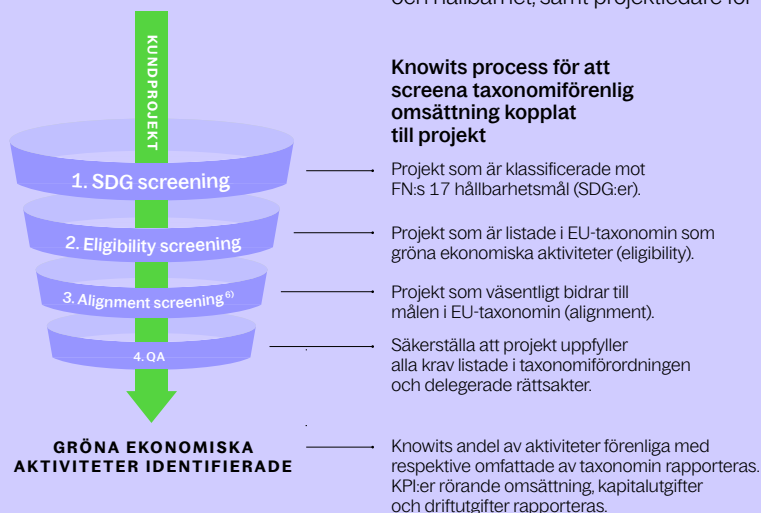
och hållbarhet, samt projektledare för

KUNDPROJEKT

Knowits process för att screena taxonomiförenlig omsättning kopplat till projekt

1. SDG screening

Projekt som är klassificerade mot FN:s 17 hållbarhetsmål (SDG:er).

2. Eligibility screening

Projekt som är listade i EU-taxonomin som gröna ekonomiska aktiviteter (eligibility).

3. Alignment screening $^{6)}$

Projekt som väsentligt bidrar till målen i EU-taxonomin (alignment).

4. QA

Säkerställa att projekt uppfyller alla krav listade i taxonomiförordningen och delegerade rättsakter.

GRÖNA EKONOMISKA AKTIVITETER IDENTIFIERADE

Knowits andel av aktiviteter förenliga med respektive omfattade av taxonomin rapporteras. KPI:er rörande omsättning, kapitalutgifter och driftutgifter rapporteras.